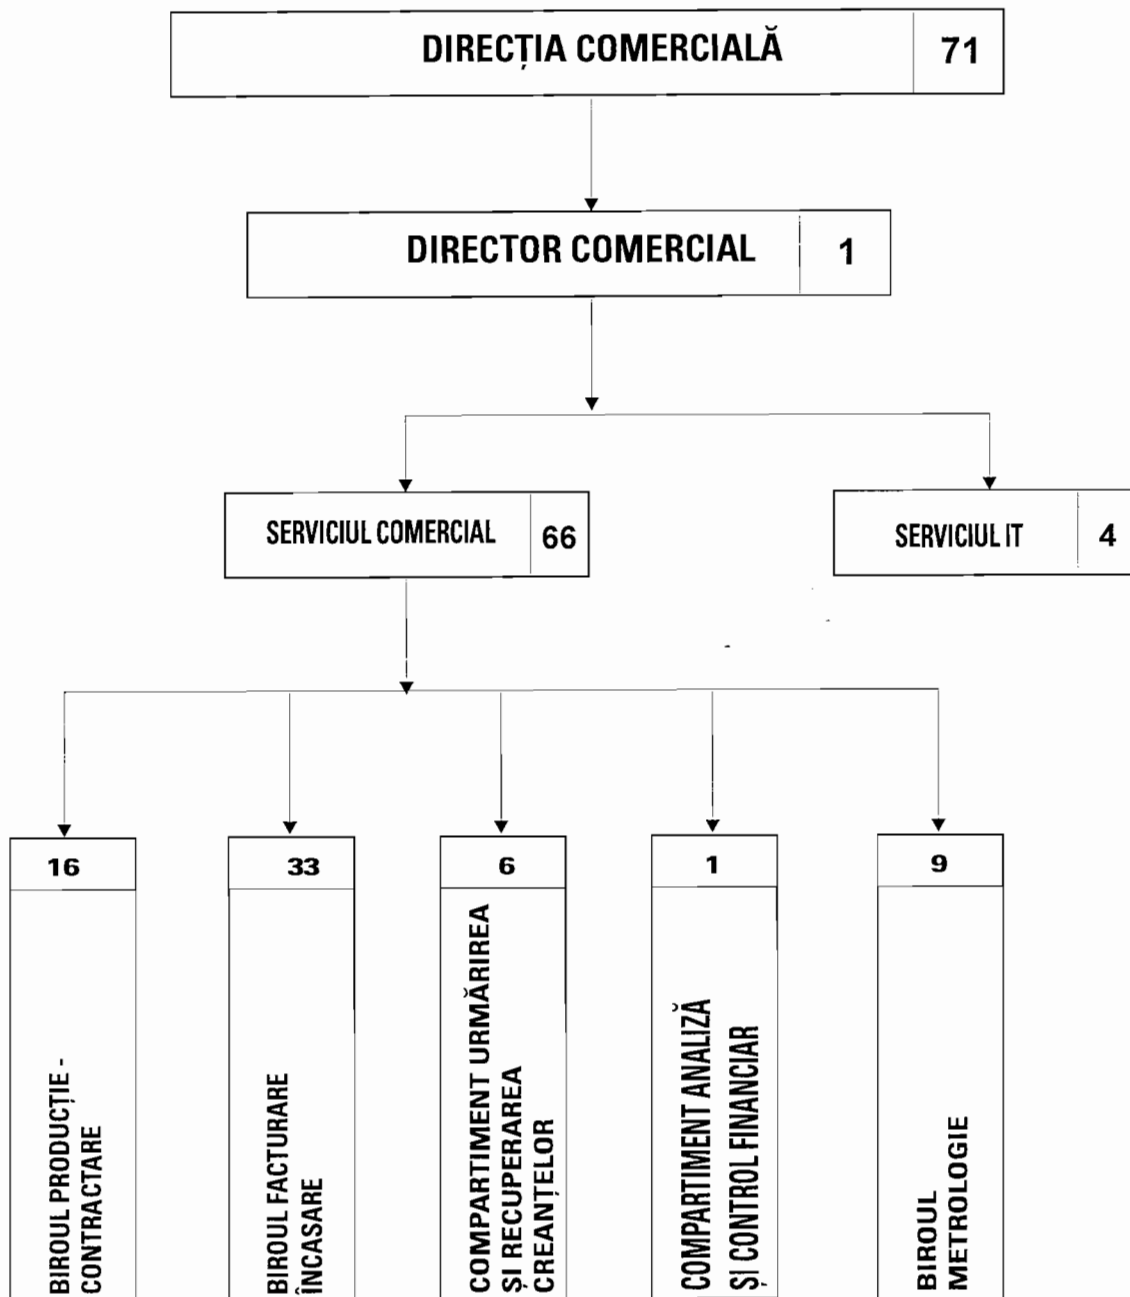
DIRECȚIA COMERCIALĂ 71

DIRECTOR COMERCIAL 1

SERVICIUL COMERCIAL 66

SERVICIUL IT 4

16
BIROUL PRODUCȚIE - CONTRACTARE

33
BIROUL FACTURARE ÎNCASARE

6
COMPARTIMENT URMĂRIREA ȘI RECUPERAREA CREANȚELOR

1
COMPARTIMENT ANALIZĂ ȘI CONTROL FINANCIAR

9
BIROUL METROLOGIE